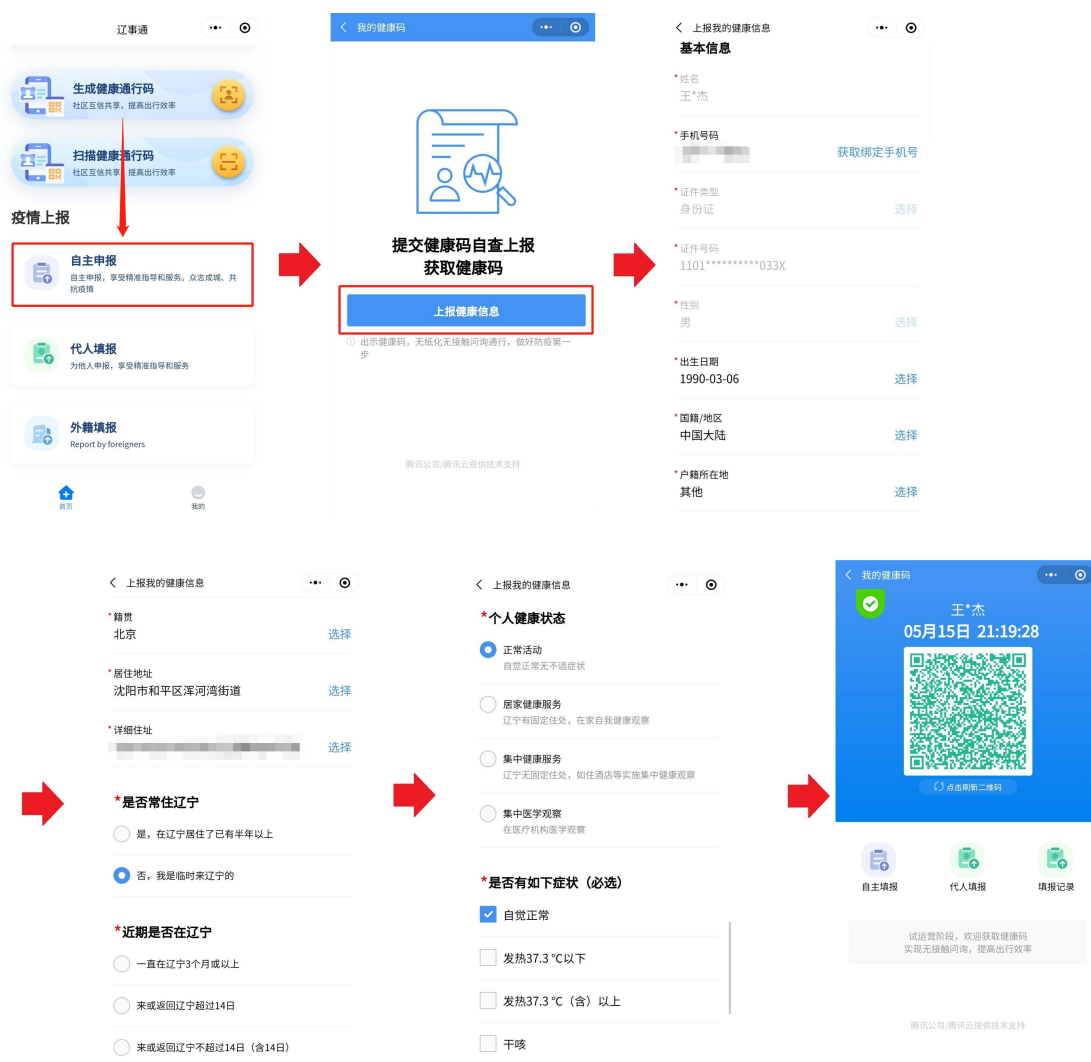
辽事通

生成健康通行码
社区互信共享，提高出行效率

扫描健康通行码
社区互信共享，提高出行效率

疫情上报

自主申报
自主申报，享受精准指导和服务。众志成城、共抗疫情

代人填报
为他人申报，享受精准指导和服务

外籍填报
Report by foreigners

首页
我的

< 我的健康码

提交健康码自查上报
获取健康码

上报健康信息

ⓘ 出示健康码，无纸化无接触问询通行，做好防疫第一步

腾讯公司/腾讯云提供技术支持

< 上报我的健康信息
基本信息
*姓名
王*杰
*手机号码
获取绑定手机号
*证件类型
身份证
选择
*证件号码
1101**********033X
*性别
男
选择
*出生日期
1990-03-06
选择
*国籍/地区
中国大陆
选择
*户籍所在地
其他
选择

< 上报我的健康信息
*籍贯
北京
选择
*居住地址
沈阳市和平区浑河湾街道
选择
*详细住址
选择
*是否常住辽宁
是，在辽宁居住了已有半年以上
否，我是临时来辽宁的
*近期是否在辽宁
一直在辽宁3个月或以上
来或返回辽宁超过14日
来或返回辽宁不超过14日（含14日）

< 上报我的健康信息
*个人健康状态
正常活动
自觉正常无不适症状
居家健康服务
辽宁有固定住处，在家自我健康观察
集中健康服务
辽宁无固定住处，如住酒店等实施集中健康观察
集中医学观察
在医疗机构医学观察
*是否有如下症状（必选）
自觉正常
发热37.3 °C以下
发热37.3 °C（含）以上
干咳

< 我的健康码
王*杰
05月15日 21:19:28
点击刷新二维码
自主填报
代人填报
填报记录
试运营阶段，欢迎获取健康码
实现无接触问询，提高出行效率
腾讯公司/腾讯云提供技术支持